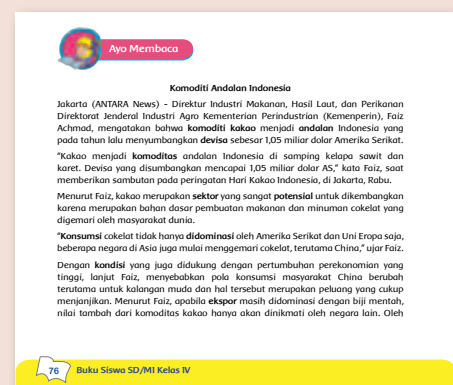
Ayo Membaca

Komoditi Andalan Indonesia

Jakarta (ANTARA News) - Direktur Industri Makanan, Hasil Laut, dan Perikanan Direktorat Jenderal Industri Agro Kementerian Perindustrian (Kemenperin), Faiz Achmad, mengatakan bahwa komoditi kakao menjadi andalan Indonesia yang pada tahun lalu menyumbangkan devisa sebesar 1,05 miliar dolar Amerika Serikat.

"Kakao menjadi komoditas andalan Indonesia di samping kelapa sawit dan karet. Devisa yang disumbangkan mencapai 1,05 miliar dolar AS," kata Faiz, saat memberikan sambutan pada peringatan Hari Kakao Indonesia, di Jakarta, Rabu.

Menurut Faiz, kakao merupakan sektor yang sangat potensial untuk dikembangkan karena merupakan bahan dasar pembuatan makanan dan minuman cokelat yang digemari oleh masyarakat dunia.

"Konsumsi cokelat tidak hanya didominasi oleh Amerika Serikat dan Uni Eropa saja, beberapa negara di Asia juga mulai menggemari cokelat, terutama China," ujar Faiz.

Dengan kondisi yang juga didukung dengan pertumbuhan perekonomian yang tinggi, lanjut Faiz, menyebabkan pola konsumsi masyarakat China berubah terutama untuk kalangan muda dan hal tersebut merupakan peluang yang cukup menjanjikan. Menurut Faiz, apabila ekspor masih didominasi dengan biji mentah, nilai tambah dari komoditas kakao hanya akan dinikmati oleh negara lain. Oleh

76 Buku Siswa SD/MI Kelas IV